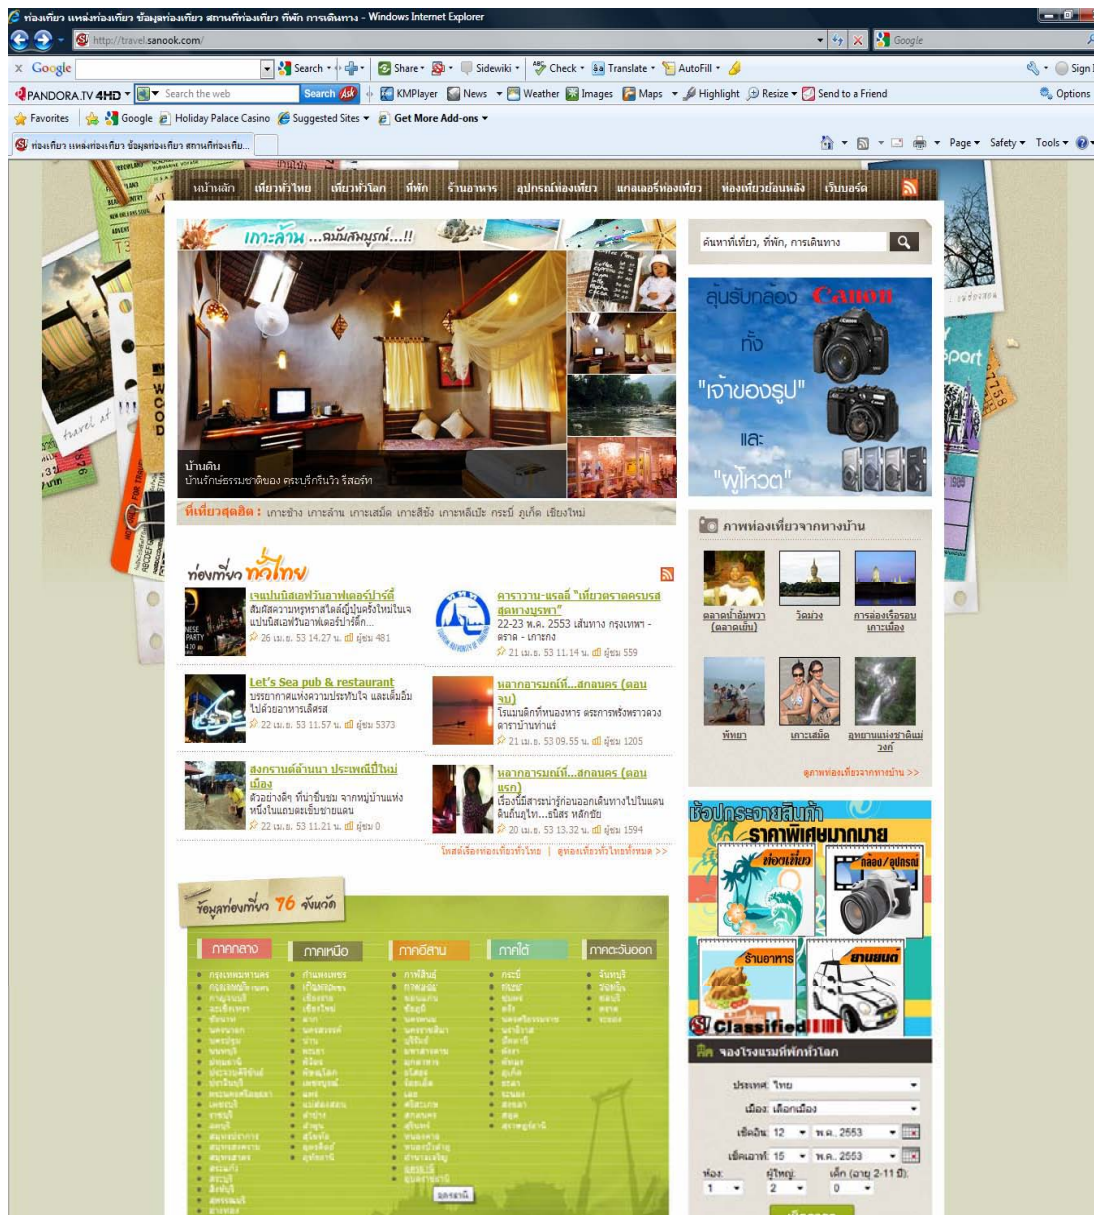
ท่องเที่ยว แหล่งท่องเที่ยว ข้อมูลท่องเที่ยว สถานที่ท่องเที่ยว ที่พัก การเดินทาง - Windows Internet Explorer

http://travel.sanook.com/

Google

Google | Search | Share | Sidewiki | Check | Translate | AutoFill | Sign In

PANDORA.TV 4HD | Search the web | Search | KMPlayer | News | Weather | Images | Maps | Highlight | Resize | Send to a Friend | Options

Favorites | Google | Holiday Palace Casino | Suggested Sites | Get More Add-ons

ท่องเที่ยว แหล่งท่องเที่ยว ข้อมูลท่องเที่ยว สถานที่ท่องเที่ยว...

Page | Safety | Tools

หน้าหลัก | เที่ยวทั่วไทย | เที่ยวทั่วโลก | ที่พัก | ร้านอาหาร | อุปกรณ์ท่องเที่ยว | แกลเลอรี่ท่องเที่ยว | ท่องเที่ยวย้อนหลัง | เว็บบอร์ด

เกาะล้าน ...สมบัติสมบูรณ์...!!

บ้านดิน
บ้านรักษ์ธรรมชาติของ ตระกรีกรีนวิว รีสอร์ท

ที่เที่ยวสุดฮิต : เกาะช้าง เกาะล้าน เกาะเสม็ด เกาะสีชัง เกาะหลีเป๊ะ กระบี่ ภูเก็ต เชียงใหม่

ค้นหาที่เที่ยว, ที่พัก, การเดินทาง

ลุ้นรับกล้อง Canon ทั้ง "เจ้าของรูป" และ "ผู้โหวต"

ภาพท่องเที่ยวจากทางบ้าน

ท่องเที่ยว ทั่วไทย

เจแปนนิสเอฟวันอาฟเตอร์ปาร์ตี้
สัมผัสความหรูหราสไตล์ญี่ปุ่นครั้งใหม่ในเจแปนนิสเอฟวันอาฟเตอร์ปาร์ตี้...
26 เม.ย. 53 14.27 น. ผู้ชม 481

คาราวาน-แรลลี่ "เที่ยวตราดครบรสสุดทางบูรพา"
22-23 พ.ค. 2553 เส้นทาง กรุงเทพฯ - ตราด - เกาะกูด
21 เม.ย. 53 11.14 น. ผู้ชม 559

Let's Sea pub & restaurant
บรรยากาศแห่งความประทับใจ และเติมอิ่มไปด้วยอาหารเลิศรส
22 เม.ย. 53 11.57 น. ผู้ชม 5373

มหัศจรรย์...สกลนคร (ตอนจบ)
โรแมนติกที่หนองหาร ตระการหรังพระวอง ดาราบ้านท่าแร่
21 เม.ย. 53 09.55 น. ผู้ชม 1205

สงกรานต์ล้านนา ประเพณีปีใหม่เมือง
ตัวอย่างดีๆ ที่น่าชื่นชม จากหมู่บ้านแห่งหนึ่งในแดนตะเข็บชายแดน
22 เม.ย. 53 11.21 น. ผู้ชม 0

มหัศจรรย์...สกลนคร (ตอนแรก)
เรื่องนี้มีสาระน่ารู้ก่อนออกเดินทางไปในแดนดินถิ่นไท...ธิเลิศ หลักชัย
20 เม.ย. 53 13.32 น. ผู้ชม 1594

โพสต์เรื่องท่องเที่ยวทั่วไทย | ดูท่องเที่ยวทั่วไทยทั้งหมด >>

ตลาดน้ำอัมพวา (ตลาดเย็น) | วัดม่วง | การล่องเรือรอบเกาะเมือง
พัทยา | เกาะเสม็ด | อุทยานแห่งชาติแม่วงก์

ดูภาพท่องเที่ยวจากทางบ้าน >>

ข้อมูลท่องเที่ยว 76 จังหวัด

ภาคกลาง | ภาคเหนือ | ภาคอีสาน | ภาคใต้ | ภาคตะวันออก

ช้อปกระจายสินค้า ราคาพิเศษมากมาย
ท่องเที่ยว | กล้อง / อุปกรณ์ | ร้านอาหาร | รถยนต์
Classified

จองโรงแรมที่พักทั่วโลก
ประเทศ: ไทย
เมือง: เลือกเมือง
เช็คอิน: 12 | พ.ค. 2553
เช็คเอาท์: 15 | พ.ค. 2553
ห้อง: 1 | ผู้ใหญ่: 2 | เด็ก (อายุ 2-11 ปี): 0